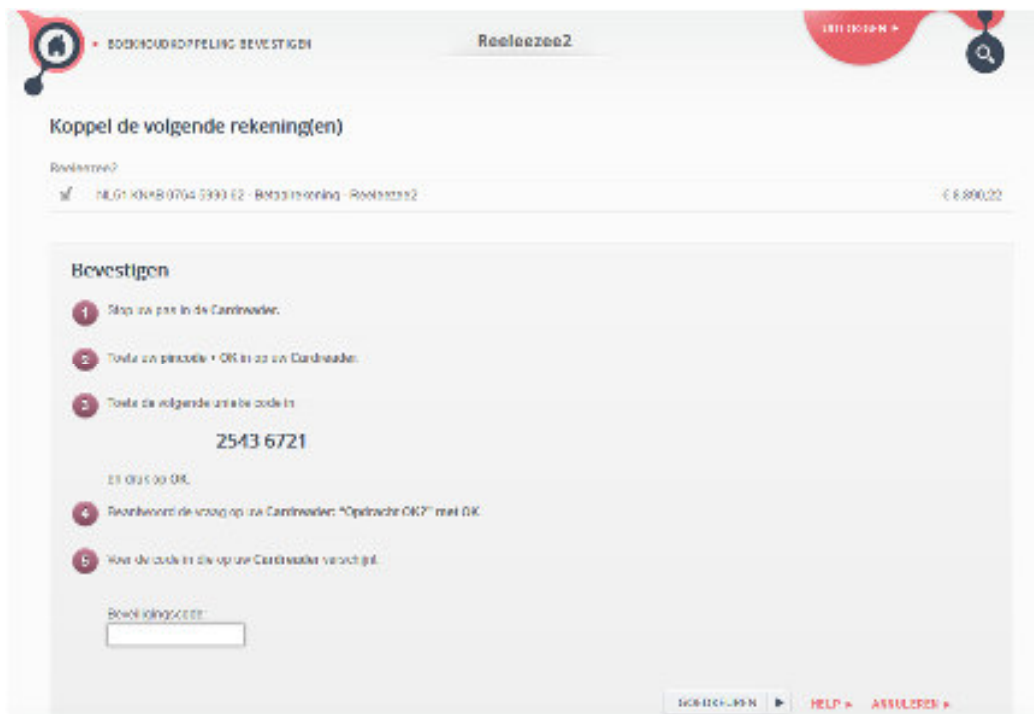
• BOEKHOUDKOPPELING BEVESTIGEN

Reeleezee2

UITLOGGEN ▸

Koppel de volgende rekening(en)

Reeleezee2

NL61 KNAB 0764 5393 52 - Betaalrekening - Reeleezee2

€ 8.890,22

Bevestigen

1 Stop uw pas in de Cardreader.

2 Toets uw pincode + OK in op uw Cardreader.

3 Toets de volgende unieke code in:

2543 6721

en druk op OK.

4 Beantwoord de vraag op uw Cardreader: "Opdracht OK?" met OK.

5 Voer de code in die op uw Cardreader verschijnt.

Beveiligingscode:

BOEKHOUDEN ▶

HELP ▸ ANNULEREN ▸